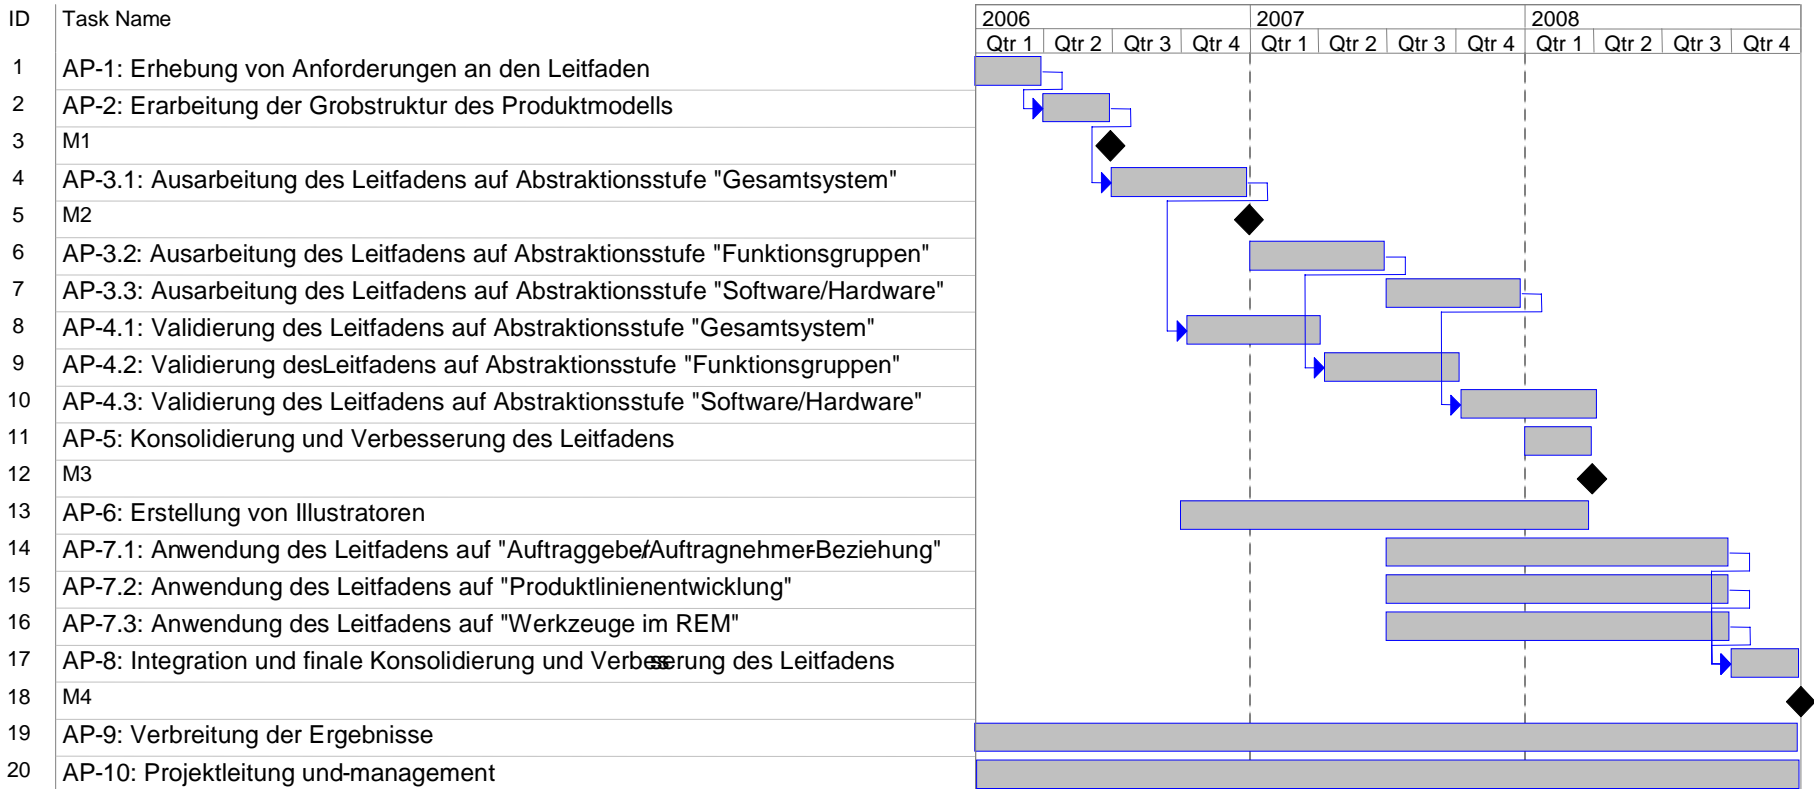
| ID | Task Name |
|---|---|
| 1 | AP-1: Erhebung von Anforderungen an den Leitfaden |
| 2 | AP-2: Erarbeitung der Grobstruktur des Produktmodells |
| 3 | M1 |
| 4 | AP-3.1: Ausarbeitung des Leitfadens auf Abstraktionsstufe "Gesamtsystem" |
| 5 | M2 |
| 6 | AP-3.2: Ausarbeitung des Leitfadens auf Abstraktionsstufe "Funktionsgruppen" |
| 7 | AP-3.3: Ausarbeitung des Leitfadens auf Abstraktionsstufe "Software/Hardware" |
| 8 | AP-4.1: Validierung des Leitfadens auf Abstraktionsstufe "Gesamtsystem" |
| 9 | AP-4.2: Validierung desLeitfadens auf Abstraktionsstufe "Funktionsgruppen" |
| 10 | AP-4.3: Validierung des Leitfadens auf Abstraktionsstufe "Software/Hardware" |
| 11 | AP-5: Konsolidierung und Verbesserung des Leitfadens |
| 12 | M3 |
| 13 | AP-6: Erstellung von Illustratoren |
| 14 | AP-7.1: Anwendung des Leitfadens auf "Auftraggeber/Auftragnehmer-Beziehung" |
| 15 | AP-7.2: Anwendung des Leitfadens auf "Produktlinienentwicklung" |
| 16 | AP-7.3: Anwendung des Leitfadens auf "Werkzeuge im REM" |
| 17 | AP-8: Integration und finale Konsolidierung und Verbesserung des Leitfadens |
| 18 | M4 |
| 19 | AP-9: Verbreitung der Ergebnisse |
| 20 | AP-10: Projektleitung und-management |

2006
Qtr 1 Qtr 2 Qtr 3 Qtr 4
2007
Qtr 1 Qtr 2 Qtr 3 Qtr 4
2008
Qtr 1 Qtr 2 Qtr 3 Qtr 4